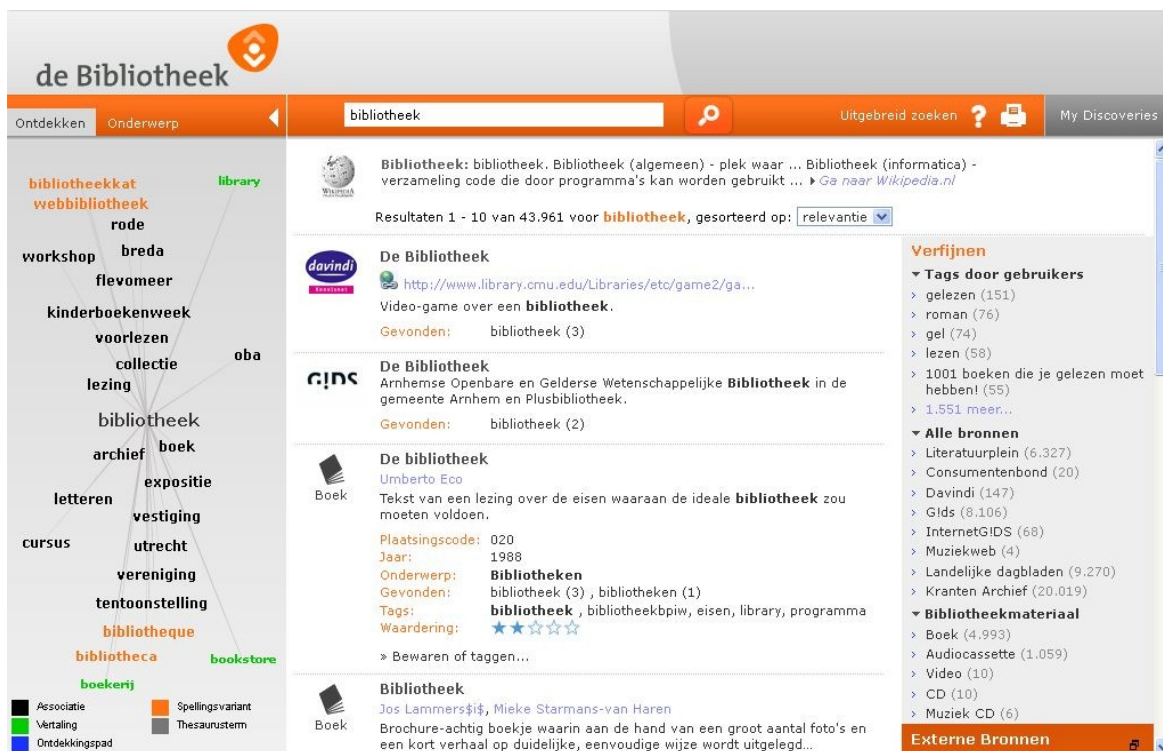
de Bibliotheek

Ontdekken Onderwerp

bibliotheek

Uitgebreid zoeken

My Discoveries

bibliotheekkat
library
webbibliotheek
rode
workshop
breda
flevomeer
kinderboekenweek
voorlezen
collectie
oba
lezing
bibliotheek
archief
boek
expositie
letteren
vestiging
cursus
utrecht
vereniging
tentoonstelling
bibliotheque
bibliotheca
bookstore
boekerij

Associatie
Spellingsvariant
Vertaling
Thesaurusterm
Ontdekkingspad

Bibliotheek: bibliotheek. Bibliotheek (algemeen) - plek waar ... Bibliotheek (informatica) - verzameling code die door programma's kan worden gebruikt ... ▸ Ga naar Wikipedia.nl

Resultaten 1 - 10 van 43.961 voor bibliotheek, gesorteerd op: relevantie

davindi

De Bibliotheek
http://www.library.cmu.edu/Libraries/etc/game2/ga...
Video-game over een bibliotheek.
Gevonden: bibliotheek (3)

GIDS

De Bibliotheek
Arnhemse Openbare en Gelderse Wetenschappelijke Bibliotheek in de gemeente Arnhem en Plusbibliotheek.
Gevonden: bibliotheek (2)

Boek

De bibliotheek
Umberto Eco
Tekst van een lezing over de eisen waaraan de ideale bibliotheek zou moeten voldoen.
Plaatsingscode: 020
Jaar: 1988
Onderwerp: Bibliotheken
Gevonden: bibliotheek (3) , bibliotheken (1)
Tags: bibliotheek , bibliotheekbpiw, eisen, library, programma
Waardering:
» Bewaren of taggen...

Boek

Bibliotheek
Jos Lammers$i$, Mieke Starmans-van Haren
Brochure-achtig boekje waarin aan de hand van een groot aantal foto's en een kort verhaal op duidelijke, eenvoudige wijze wordt uitgelegd...

Verfijnen
▾ Tags door gebruikers
› gelezen (151)
› roman (76)
› gel (74)
› lezen (58)
› 1001 boeken die je gelezen moet hebben! (55)
› 1.551 meer...
▾ Alle bronnen
› Literatuurplein (6.327)
› Consumentenbond (20)
› Davindi (147)
› GIds (8.106)
› InternetG!DS (68)
› Muziekweb (4)
› Landelijke dagbladen (9.270)
› Kranten Archief (20.019)
▾ Bibliotheekmateriaal
› Boek (4.993)
› Audiocassette (1.059)
› Video (10)
› CD (10)
› Muziek CD (6)
Externe Bronnen